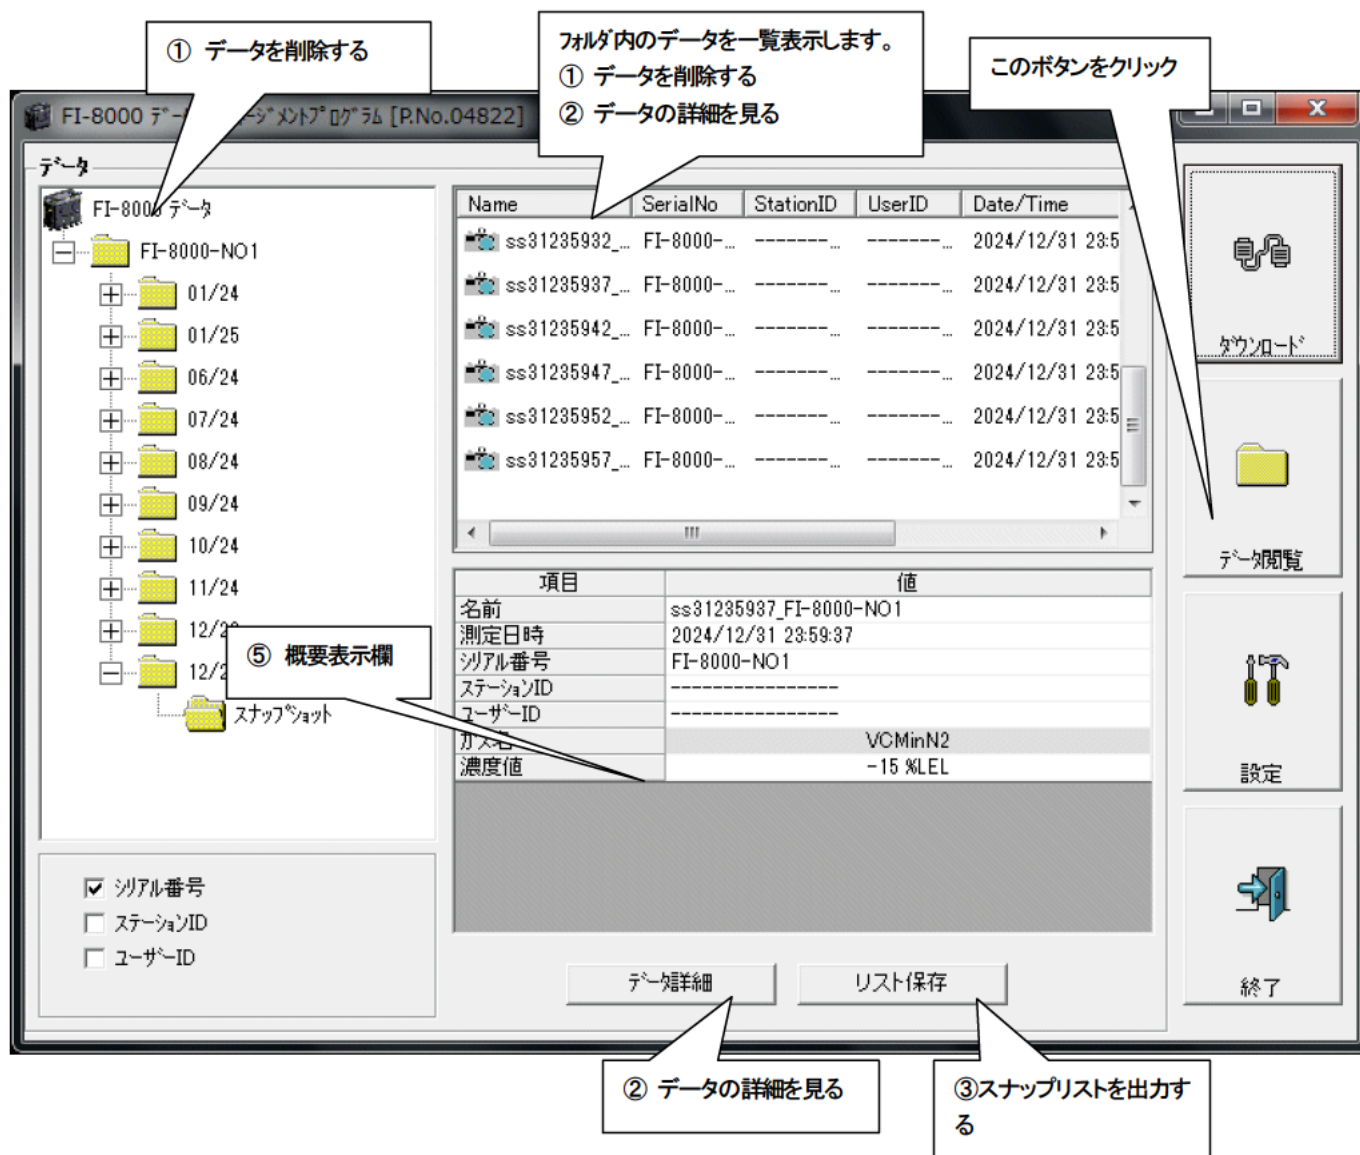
① データを削除する

フォルダ内のデータを一覧表示します。
① データを削除する
② データの詳細を見る

このボタンをクリック

FI-8000 デ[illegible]ージ゛メントプ゛ログ゛ラム [P.No.04822]

データ

FI-8000 データ
FI-8000-NO1
01/24
01/25
06/24
07/24
08/24
09/24
10/24
11/24
12/2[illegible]
12/2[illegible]
スナップ゛ショット

| Name | SerialNo | StationID | UserID | Date/Time |
|---|---|---|---|---|
| ss31235932_... | FI-8000-... | --------... | --------... | 2024/12/31 23:5 |
| ss31235937_... | FI-8000-... | --------... | --------... | 2024/12/31 23:5 |
| ss31235942_... | FI-8000-... | --------... | --------... | 2024/12/31 23:5 |
| ss31235947_... | FI-8000-... | --------... | --------... | 2024/12/31 23:5 |
| ss31235952_... | FI-8000-... | --------... | --------... | 2024/12/31 23:5 |
| ss31235957_... | FI-8000-... | --------... | --------... | 2024/12/31 23:5 |

| 項目 | 値 |
|---|---|
| 名前 | ss31235937_FI-8000-NO1 |
| 測定日時 | 2024/12/31 23:59:37 |
| シリアル番号 | FI-8000-NO1 |
| ステーションID | ---------------- |
| ユーザ゛ーID | ---------------- |
| ガス名 | VCMinN2 |
| 濃度値 | -15 %LEL |

⑤ 概要表示欄

☑ シリアル番号
☐ ステーションID
☐ ユーザ゛ーID

データ詳細
リスト保存

ダウンロード゛
データ閲覧
設定
終了

② データの詳細を見る

③スナップリストを出力する